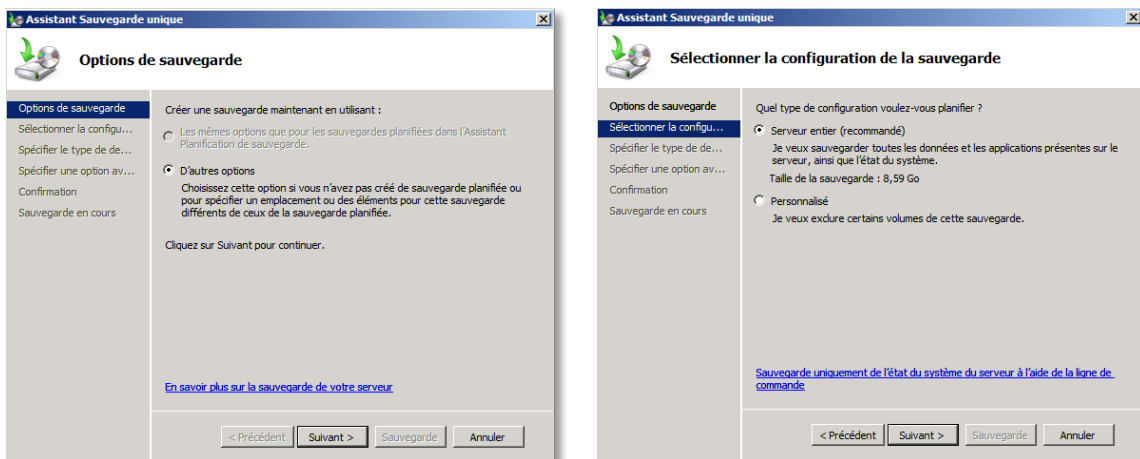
Assistant Sauvegarde unique

Options de sauvegarde

Options de sauvegarde
Sélectionner la configu...
Spécifier le type de de...
Spécifier une option av...
Confirmation
Sauvegarde en cours

Créer une sauvegarde maintenant en utilisant :

Les mêmes options que pour les sauvegardes planifiées dans l'Assistant Planification de sauvegarde.

D'autres options
Choisissez cette option si vous n'avez pas créé de sauvegarde planifiée ou pour spécifier un emplacement ou des éléments pour cette sauvegarde différents de ceux de la sauvegarde planifiée.

Cliquez sur Suivant pour continuer.

En savoir plus sur la sauvegarde de votre serveur

< Précédent | Suivant > | Sauvegarde | Annuler

Assistant Sauvegarde unique

Sélectionner la configuration de la sauvegarde

Options de sauvegarde
Sélectionner la configu...
Spécifier le type de de...
Spécifier une option av...
Confirmation
Sauvegarde en cours

Quel type de configuration voulez-vous planifier ?

Serveur entier (recommandé)
Je veux sauvegarder toutes les données et les applications présentes sur le serveur, ainsi que l'état du système.
Taille de la sauvegarde : 8,59 Go

Personnalisé
Je veux exclure certains volumes de cette sauvegarde.

Sauvegarde uniquement de l'état du système du serveur à l'aide de la ligne de commande

< Précédent | Suivant > | Sauvegarde | Annuler